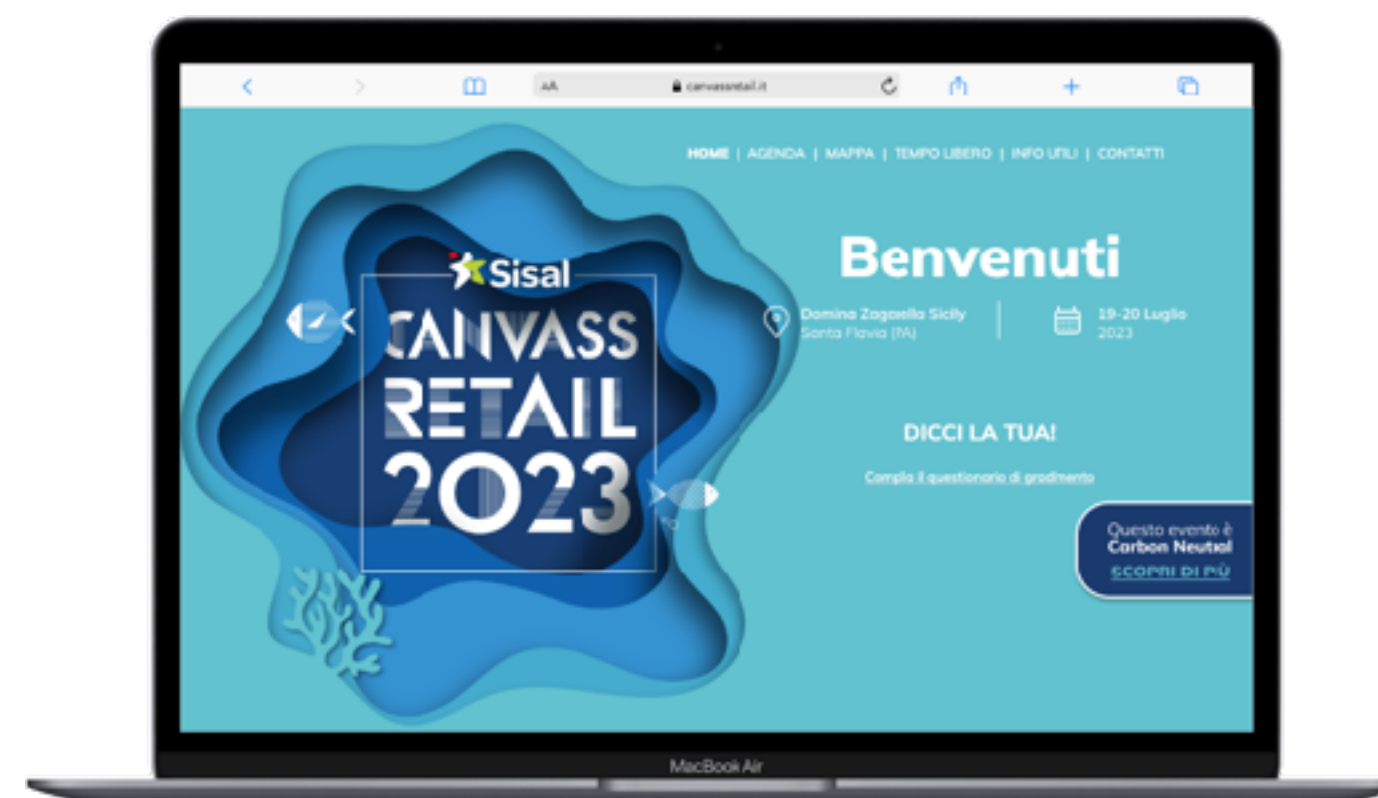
AA canvassretail.it

HOME | AGENDA | MAPPA | TEMPO LIBERO | INFO UTILI | CONTATTI

Sisal
CANVASS RETAIL 2023

Benvenuti

Domina Zagarella Sicily
Santa Flavia (PA)

19-20 Luglio
2023

DICCI LA TUA!

Compila il questionario di gradimento

Questo evento è Carbon Neutral
SCOPRI DI PIÙ

MacBook Air